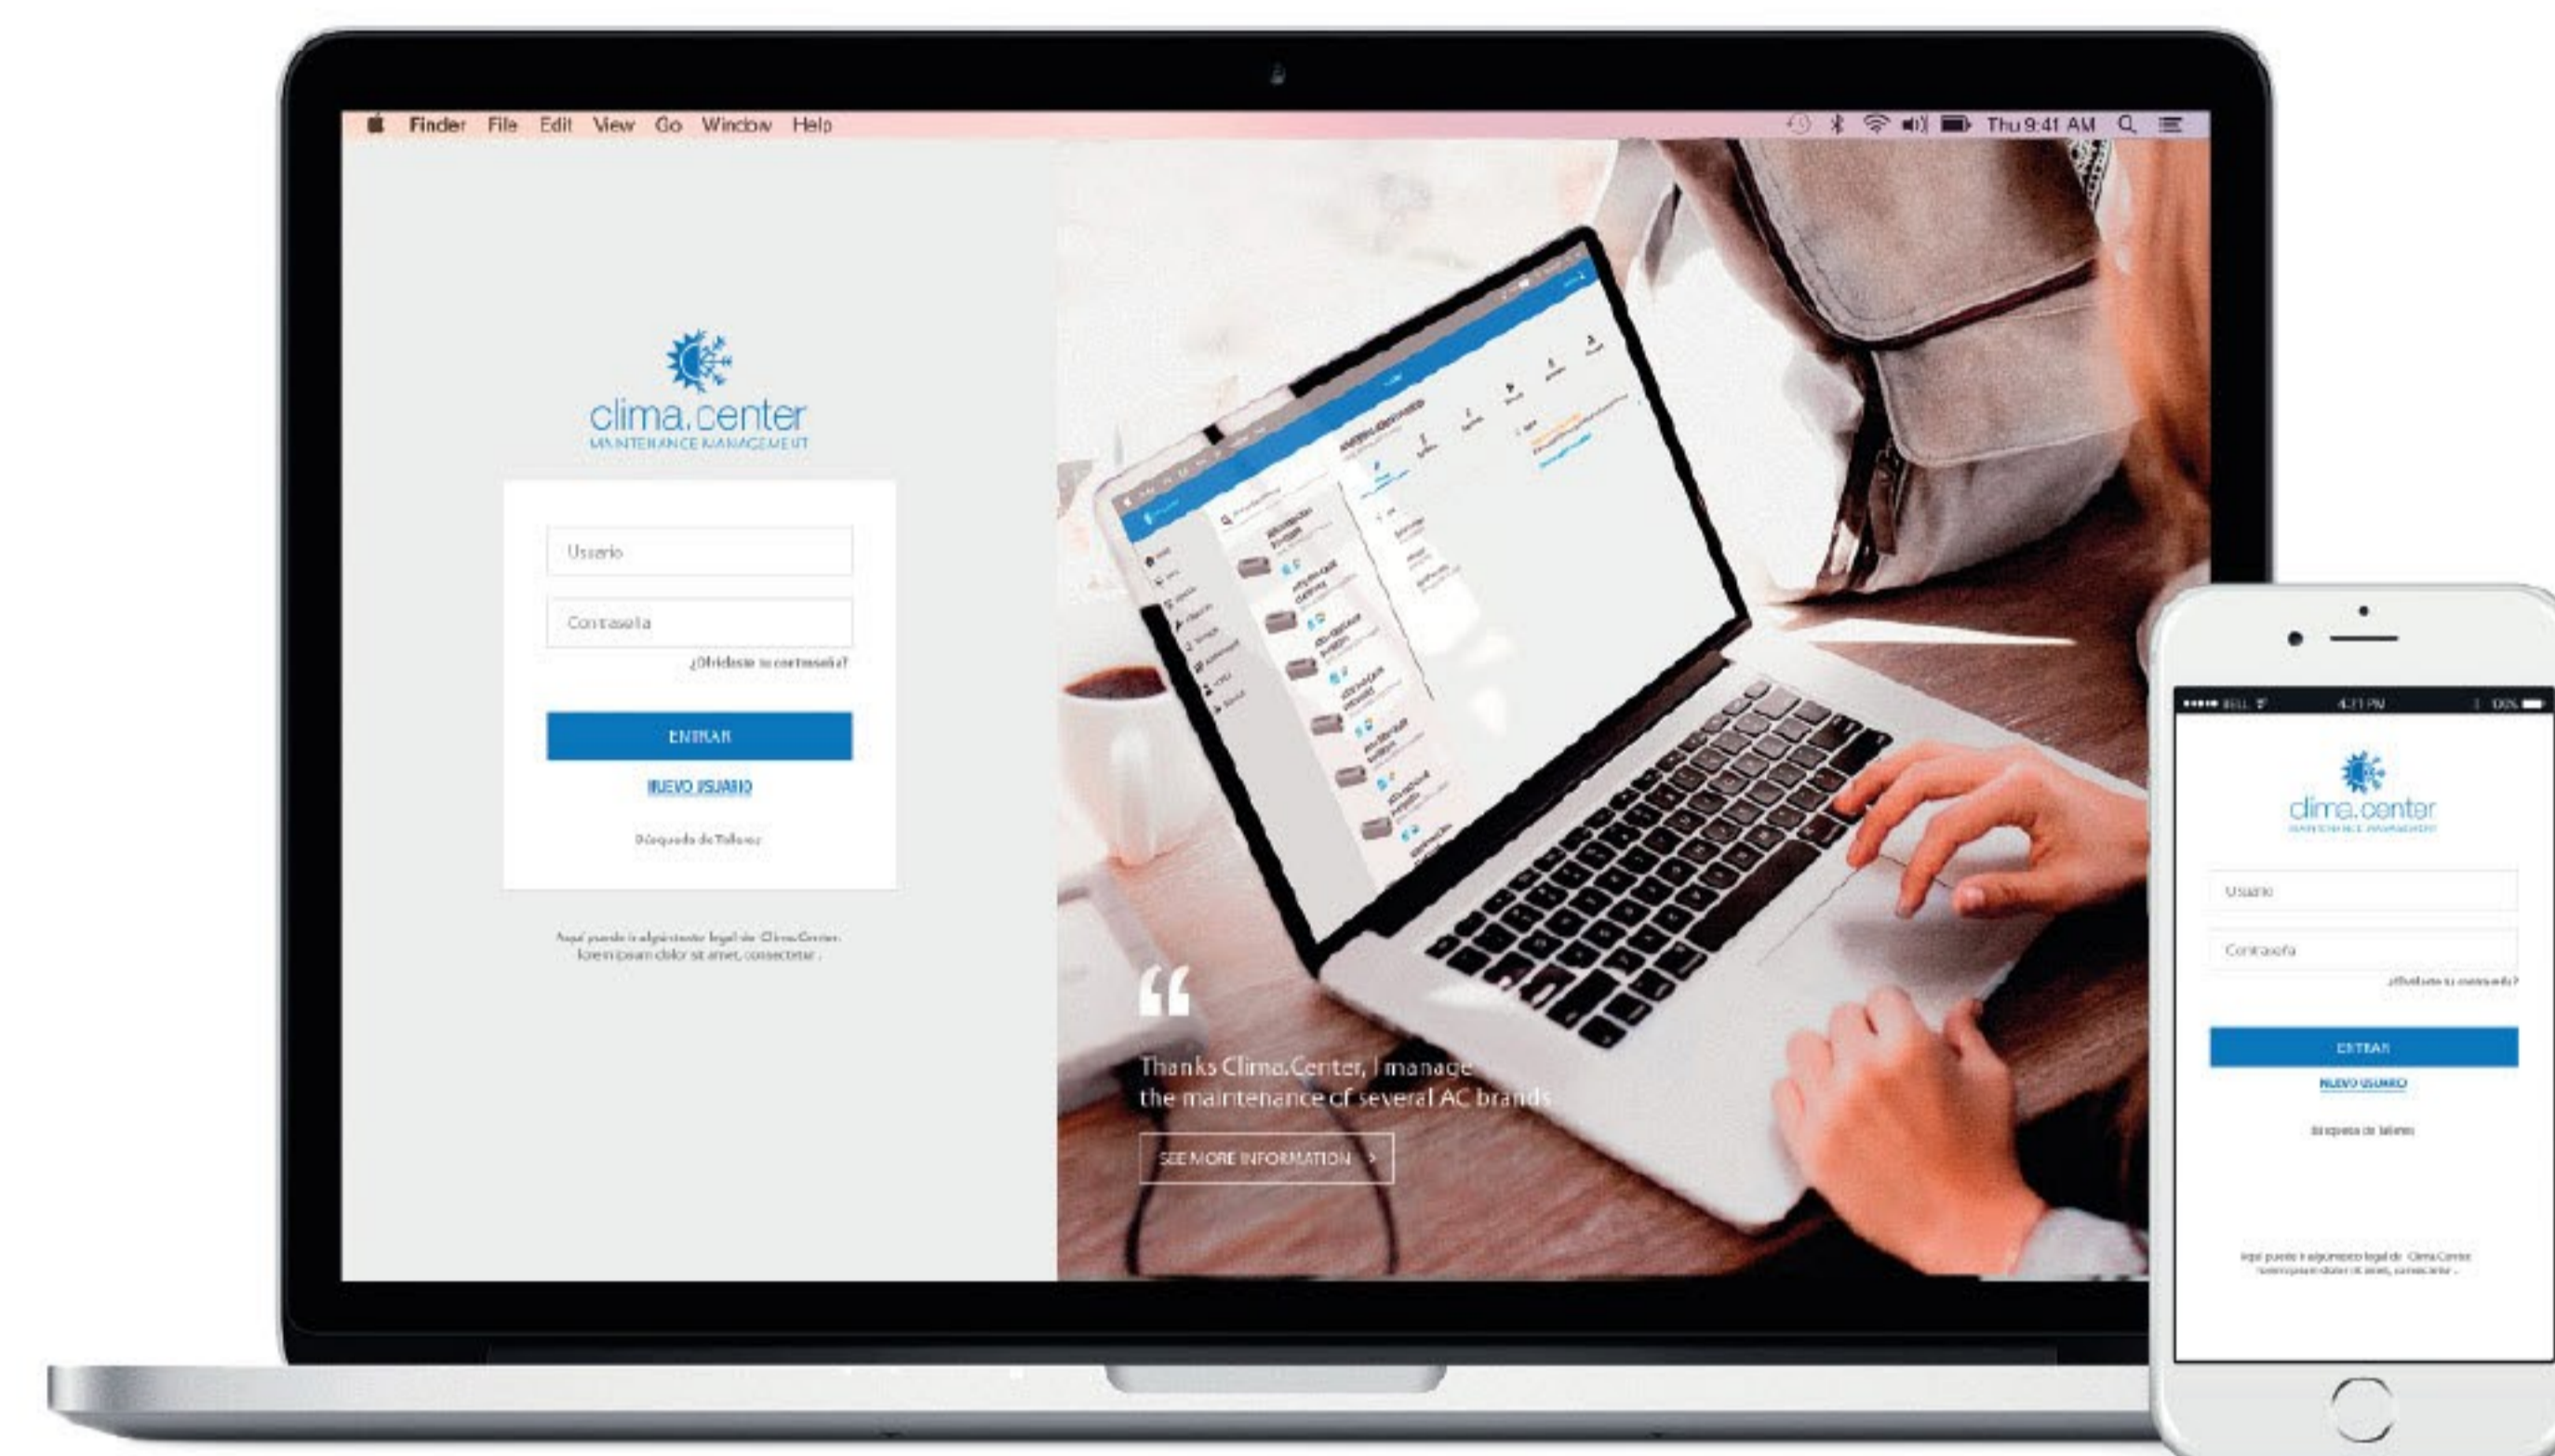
Finder File Edit View Go Window Help

Thu 9:41 AM

clima.center
MAINTENANCE MANAGEMENT

Usuario

Contraseña

¿Olvidaste tu contraseña?

ENTRAR

NUEVO USUARIO

Búsqueda de Talleres

Aquí puede ir algún texto legal de Clima.Center. lorem ipsum dolor sit amet, consectetur.

"

Thanks Clima.Center, I manage the maintenance of several AC brands

SEE MORE INFORMATION >

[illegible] BELL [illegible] 4:21 PM 100%

clima.center
MAINTENANCE MANAGEMENT

Usuario

Contraseña

¿Olvidaste tu contraseña?

ENTRAR

NUEVO USUARIO

Búsqueda de talleres

Aquí puede ir algún texto legal de Clima.Center lorem ipsum dolor sit amet, consectetur.